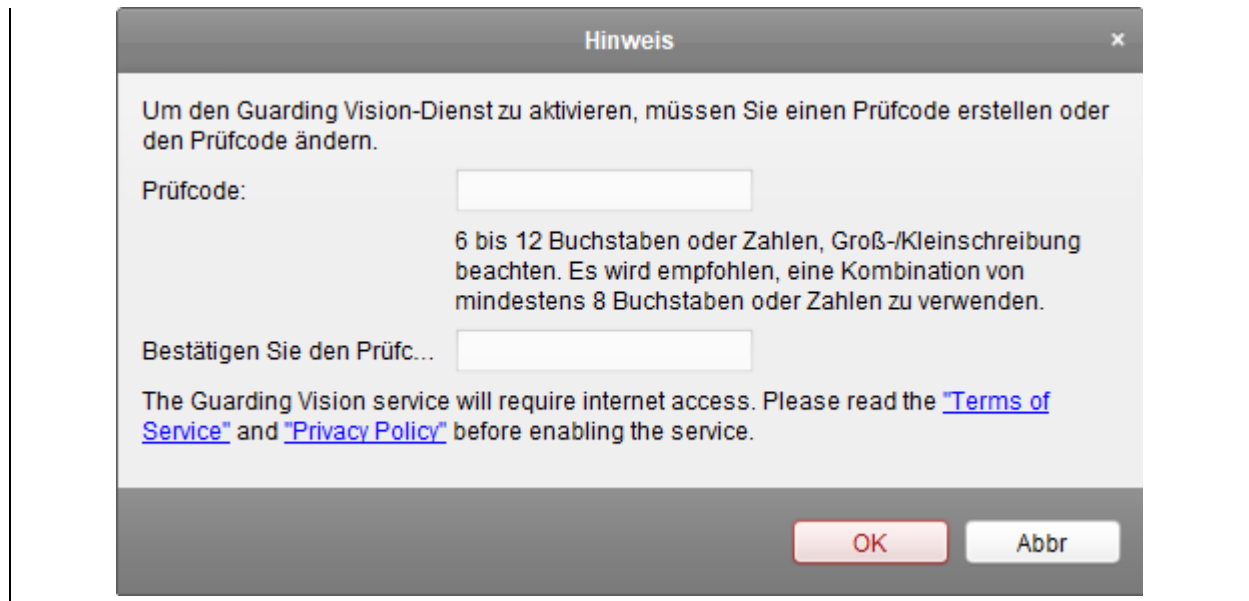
Hinweis ×

Um den Guarding Vision-Dienst zu aktivieren, müssen Sie einen Prüfcode erstellen oder den Prüfcode ändern.

Prüfcode:

6 bis 12 Buchstaben oder Zahlen, Groß-/Kleinschreibung beachten. Es wird empfohlen, eine Kombination von mindestens 8 Buchstaben oder Zahlen zu verwenden.

Bestätigen Sie den Prüfc...

The Guarding Vision service will require internet access. Please read the "Terms of Service" and "Privacy Policy" before enabling the service.

OK Abbr